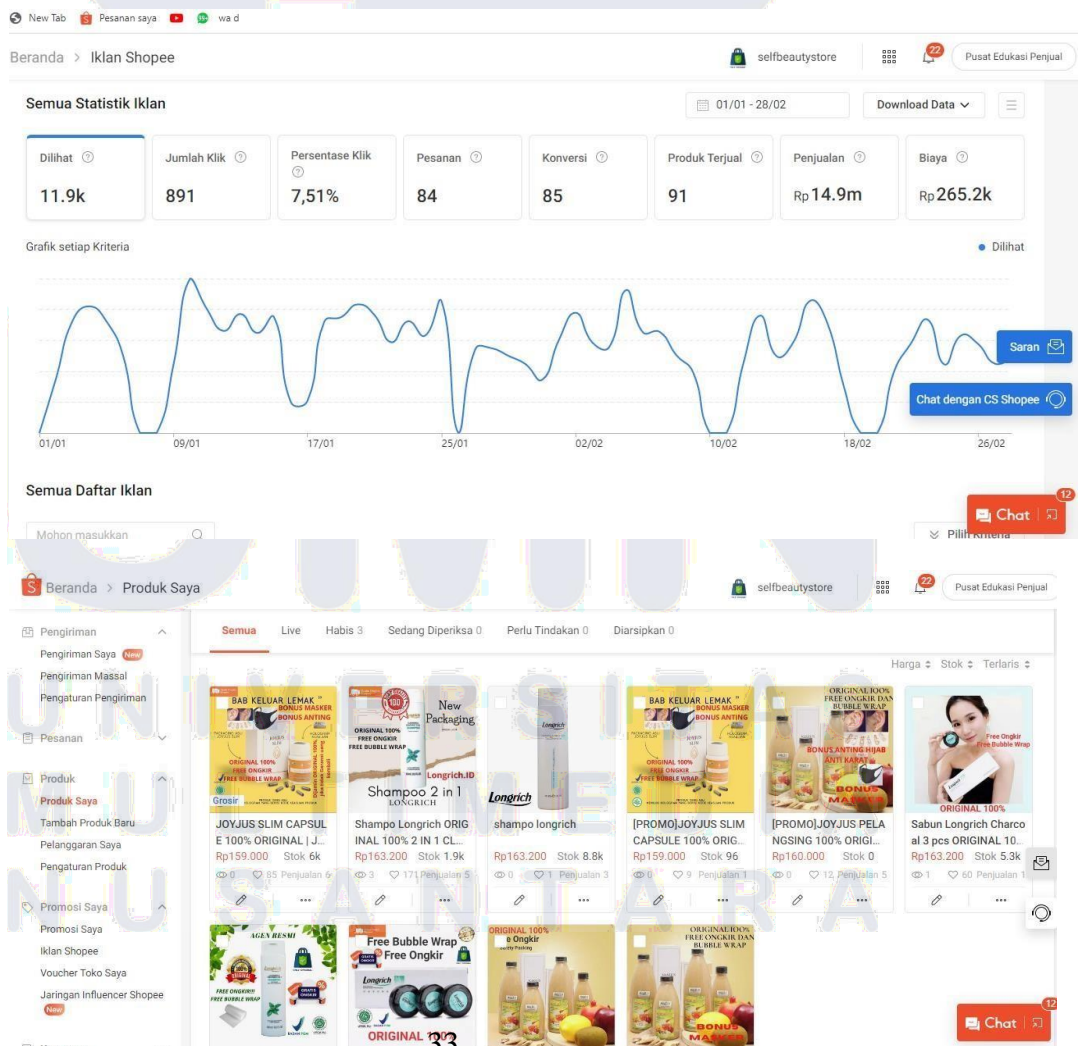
New Tab Pesanan saya wa d

Beranda > Iklan Shopee

selfbeautystore 22 Pusat Edukasi Penjual

Semua Statistik Iklan

01/01 - 28/02 Download Data

| Dilihat | Jumlah Klik | Persentase Klik | Pesanan | Konversi | Produk Terjual | Penjualan | Biaya |
|---|---|---|---|---|---|---|---|
| 11.9k | 891 | 7,51% | 84 | 85 | 91 | Rp 14.9m | Rp 265.2k |

Grafik setiap Kriteria

Dilihat

01/01 09/01 17/01 25/01 02/02 10/02 18/02 26/02

Saran

Chat dengan CS Shopee

Semua Daftar Iklan

Mohon masukkan

Pilih Kriteria

Chat 12

Beranda > Produk Saya

selfbeautystore 22 Pusat Edukasi Penjual

Pengiriman
Pengiriman Saya New
Pengiriman Massal
Pengaturan Pengiriman

Pesanan

Produk
Produk Saya
Tambah Produk Baru
Pelanggaran Saya
Pengaturan Produk

Promosi Saya
Promosi Saya
Iklan Shopee
Voucher Toko Saya
Jaringan Influencer Shopee New

Semua Live Habis 3 Sedang Diperiksa 0 Perlu Tindakan 0 Diarsipkan 0

Harga Stok Terlaris

BAB KELUAR LEMAK " BONUS MASKER BONUS ANTING ORIGINAL 100% FREE ONGKIR FREE BUBBLE WRAP Grosir
JOYJUS SLIM CAPSULE 100% ORIGINAL | J...
Rp159.000 Stok 6k
0 85 Penjualan 6

New Packaging ORIGINAL 100% FREE ONGKIR FREE BUBBLE WRAP Longrich.ID Shampoo 2 in 1 LONGRICH
Shampo Longrich ORIGINAL 100% 2 IN 1 CL...
Rp163.200 Stok 1.9k
3 171 Penjualan 5

Longrich Longrich
shampo longrich
Rp163.200 Stok 8.8k
0 1 Penjualan 3

BAB KELUAR LEMAK " BONUS MASKER BONUS ANTING ORIGINAL 100% FREE ONGKIR FREE BUBBLE WRAP
[PROMO]JOYJUS SLIM CAPSULE 100% ORIG...
Rp159.000 Stok 96
0 9 Penjualan 1

ORIGINAL 100% FREE ONGKIR DAN BUBBLE WRAP BONUS ANTING HIJAB ANTI KARAT BONUS MASKER
[PROMO]JOYJUS PELANGSING 100% ORIGI...
Rp160.000 Stok 0
0 12 Penjualan 5

Free Ongkir Free Bubble Wrap ORIGINAL 100%
Sabun Longrich Charcoal 3 pcs ORIGINAL 10...
Rp163.200 Stok 5.3k
1 60 Penjualan 1

AGEN RESMI FREE ONGKIR!!! FREE BUBBLE WRAP

Free Bubble Wrap Free Ongkir Longrich ORIGINAL 100%

ORIGINAL 100% Free Ongkir

ORIGINAL 100% FREE ONGKIR DAN BUBBLE WRAP BONUS MASKER

Chat 12

33